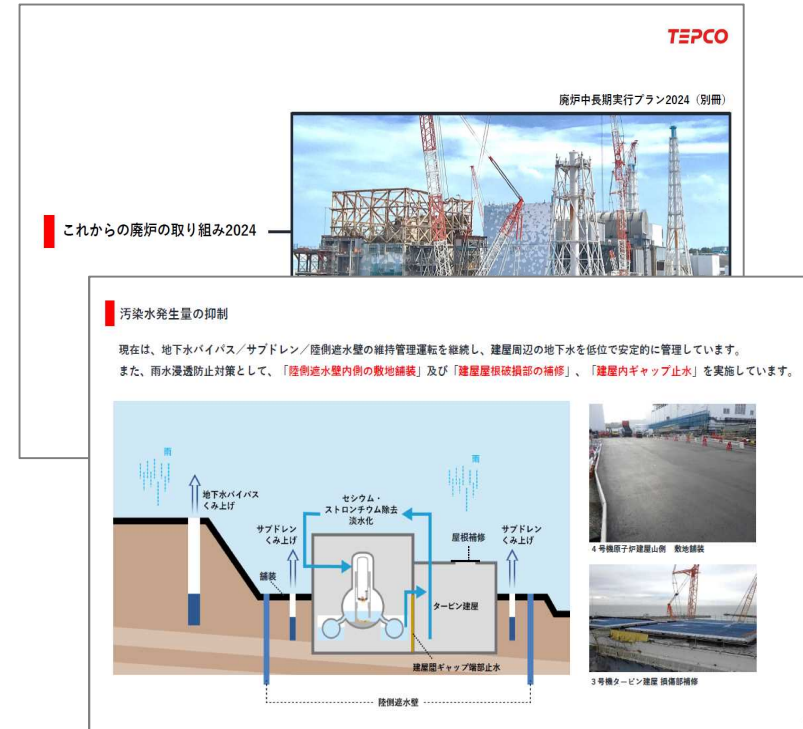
TEPCO

廃炉中長期実行プラン2024（別冊）

これからの廃炉の取り組み2024

汚染水発生量の抑制

現在は、地下水バイパス／サブドレン／陸側遮水壁の維持管理運転を継続し、建屋周辺の地下水を低位で安定的に管理しています。
また、雨水浸透防止対策として、「陸側遮水壁内側の敷地舗装」及び「建屋屋根破損部の補修」、「建屋内ギャップ止水」を実施しています。

雨

雨

地下水バイパス
くみ上げ

セシウム・
ストロンチウム除去
淡水化

サブドレン
くみ上げ

屋根補修

サブドレン
くみ上げ

舗装

タービン建屋

建屋間ギャップ端部止水

陸側遮水壁

4号機原子炉建屋山側　敷地舗装

3号機タービン建屋 損傷部補修